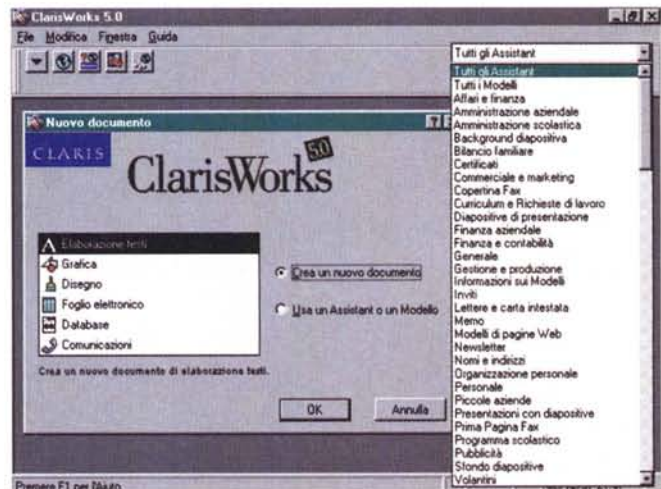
ClarisWorks 5.0
File Modifica Finestra Guida
Tutti gli Assistant
Tutti gli Assistant
Tutti i Modelli
Affari e finanza
Amministrazione aziendale
Amministrazione scolastica
Background diapositiva
Bilancio familiare
Certificati
Commerciale e marketing
Copertina Fax
Curriculum e Richieste di lavoro
Diapositive di presentazione
Finanza aziendale
Finanza e contabilità
Generale
Gestione e produzione
Informazioni sui Modelli
Inviti
Lettere e carta intestata
Memo
Modelli di pagine Web
Newsletter
Nomi e indirizzi
Organizzazione personale
Personale
Piccole aziende
Presentazioni con diapositive
Prima Pagina Fax
Programma scolastico
Pubblicità
Sfondo diapositive
Volantini

Nuovo documento
CLARIS
ClarisWorks 5.0
Elaborazione testi
Grafica
Disegno
Foglio elettronico
Database
Comunicazioni
Crea un nuovo documento
Usa un Assistant o un Modello
Crea un nuovo documento di elaborazione testi.
OK
Annulla
Premere F1 per l'Aiuto